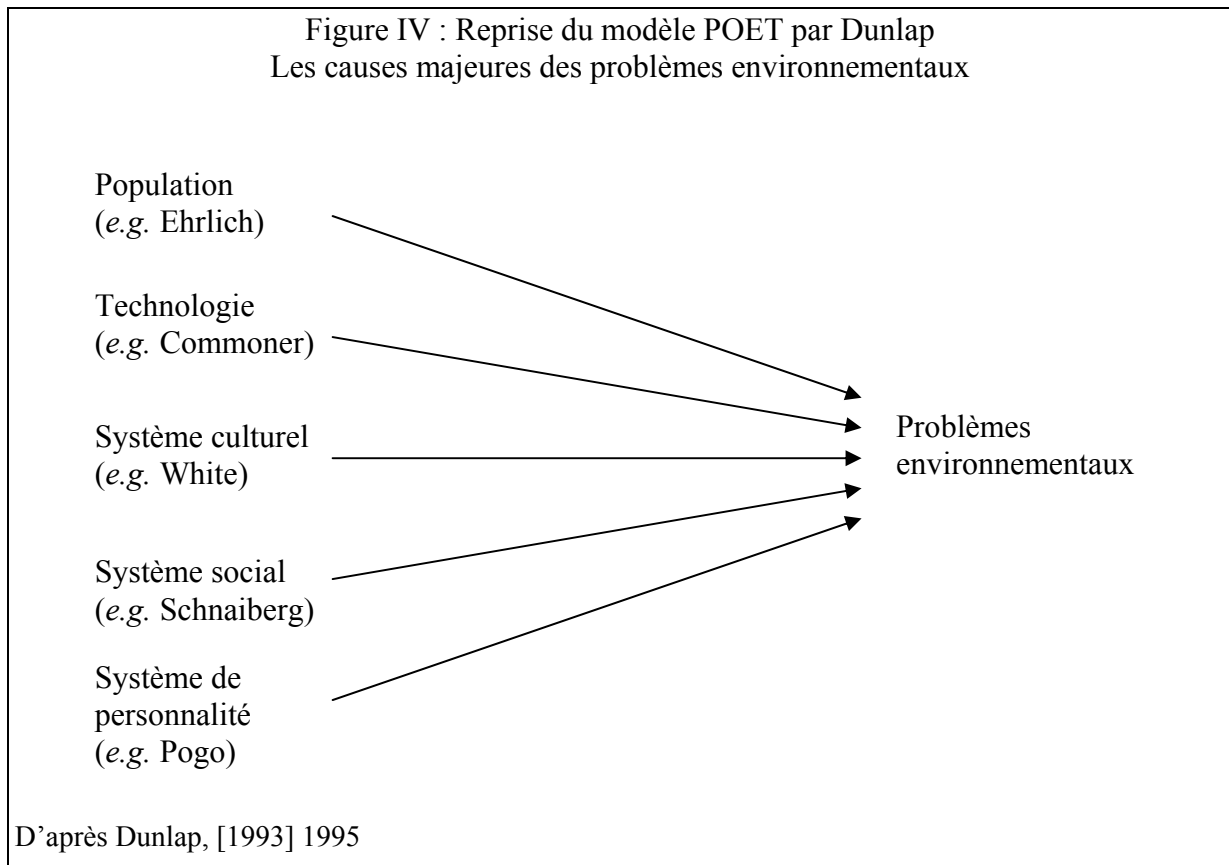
Figure IV : Reprise du modèle POET par Dunlap
Les causes majeures des problèmes environnementaux

Population
(e.g. Ehrlich)

Technologie
(e.g. Commoner)

Système culturel
(e.g. White)

Système social
(e.g. Schnaiberg)

Système de personnalité
(e.g. Pogo)

Problèmes environnementaux

D'après Dunlap, [1993] 1995